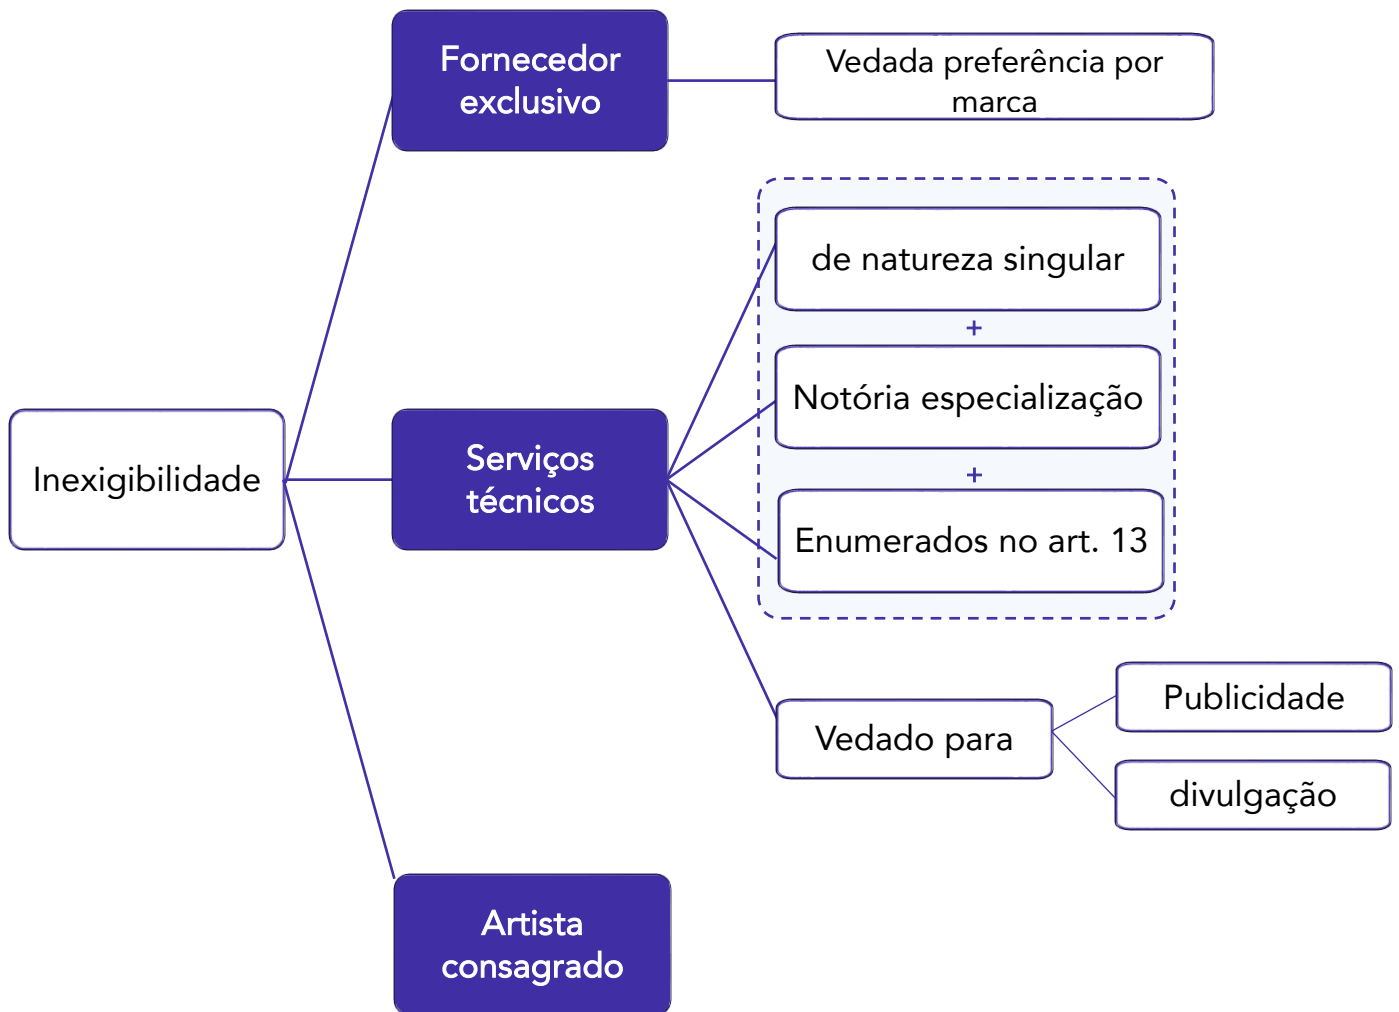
Inexigibilidade

Fornecedor exclusivo

Vedada preferência por marca

Serviços técnicos

de natureza singular

+

Notória especialização

+

Enumerados no art. 13

Vedado para

Publicidade

divulgação

Artista consagrado